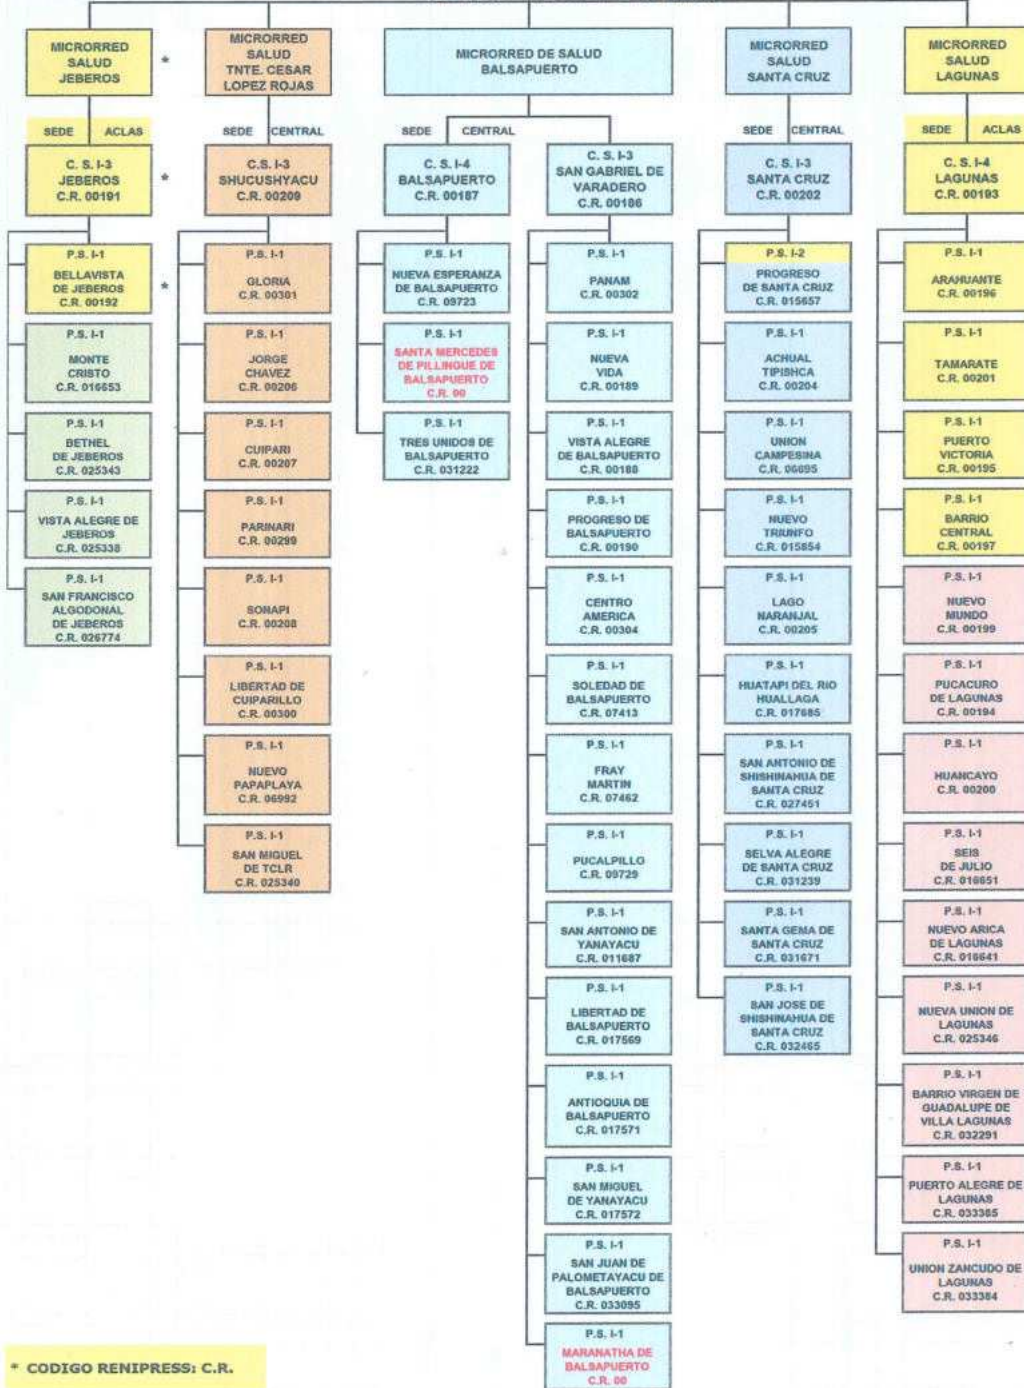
MICRORRED SALUD JEBEROS *

MICRORRED SALUD TNTE. CESAR LOPEZ ROJAS

MICRORRED DE SALUD BALSAPUERTO

MICRORRED SALUD SANTA CRUZ

MICRORRED SALUD LAGUNAS

SEDE ACLAS

C. S. I-3 JEBEROS C.R. 00191 *

P.S. I-1 BELLAVISTA DE JEBEROS C.R. 00192 *

P.S. I-1 MONTE CRISTO C.R. 016653

P.S. I-1 BETHEL DE JEBEROS C.R. 025343

P.S. I-1 VISTA ALEGRE DE JEBEROS C.R. 025338

P.S. I-1 SAN FRANCISCO ALGODONAL DE JEBEROS C.R. 026774

SEDE CENTRAL

C.S. I-3 SHUCUSHYACU C.R. 00209

P.S. I-1 GLORIA C.R. 00301

P.S. I-1 JORGE CHAVEZ C.R. 00206

P.S. I-1 CUIPARI C.R. 00207

P.S. I-1 PARINARI C.R. 00299

P.S. I-1 SONAPI C.R. 00208

P.S. I-1 LIBERTAD DE CUIPARILLO C.R. 00300

P.S. I-1 NUEVO PAPAPLAYA C.R. 06992

P.S. I-1 SAN MIGUEL DE TCLR C.R. 025340

SEDE CENTRAL

C. S. I-4 BALSAPUERTO C.R. 00187

P.S. I-1 NUEVA ESPERANZA DE BALSAPUERTO C.R. 09723

P.S. I-1 SANTA MERCEDES DE PILLINGUE DE BALSAPUERTO C.R. 00

P.S. I-1 TRES UNIDOS DE BALSAPUERTO C.R. 031222

C. S. I-3 SAN GABRIEL DE VARADERO C.R. 00186

P.S. I-1 PANAM C.R. 00302

P.S. I-1 NUEVA VIDA C.R. 00189

P.S. I-1 VISTA ALEGRE DE BALSAPUERTO C.R. 00188

P.S. I-1 PROGRESO DE BALSAPUERTO C.R. 00190

P.S. I-1 CENTRO AMERICA C.R. 00304

P.S. I-1 SOLEDAD DE BALSAPUERTO C.R. 07413

P.S. I-1 FRAY MARTIN C.R. 07462

P.S. I-1 PUCALPILLO C.R. 09729

P.S. I-1 SAN ANTONIO DE YANAYACU C.R. 011687

P.S. I-1 LIBERTAD DE BALSAPUERTO C.R. 017569

P.S. I-1 ANTIOQUIA DE BALSAPUERTO C.R. 017571

P.S. I-1 SAN MIGUEL DE YANAYACU C.R. 017572

P.S. I-1 SAN JUAN DE PALOMETAYACU DE BALSAPUERTO C.R. 033095

P.S. I-1 MARANATHA DE BALSAPUERTO C.R. 00

SEDE CENTRAL

C. S. I-3 SANTA CRUZ C.R. 00202

P.S. I-2 PROGRESO DE SANTA CRUZ C.R. 015657

P.S. I-1 ACHUAL TIPISHCA C.R. 00204

P.S. I-1 UNION CAMPESINA C.R. 06695

P.S. I-1 NUEVO TRIUNFO C.R. 015854

P.S. I-1 LAGO NARANJAL C.R. 00205

P.S. I-1 HUATAPI DEL RIO HUALLAGA C.R. 017685

P.S. I-1 SAN ANTONIO DE SHISHINAHUA DE SANTA CRUZ C.R. 027451

P.S. I-1 SELVA ALEGRE DE SANTA CRUZ C.R. 031239

P.S. I-1 SANTA GEMA DE SANTA CRUZ C.R. 031671

P.S. I-1 SAN JOSE DE SHISHINAHUA DE SANTA CRUZ C.R. 032465

SEDE ACLAS

C. S. I-4 LAGUNAS C.R. 00193

P.S. I-1 ARAHUANTE C.R. 00196

P.S. I-1 TAMARATE C.R. 00201

P.S. I-1 PUERTO VICTORIA C.R. 00195

P.S. I-1 BARRIO CENTRAL C.R. 00197

P.S. I-1 NUEVO MUNDO C.R. 00199

P.S. I-1 PUCACURO DE LAGUNAS C.R. 00194

P.S. I-1 HUANCAYO C.R. 00200

P.S. I-1 SEIS DE JULIO C.R. 016651

P.S. I-1 NUEVO ARICA DE LAGUNAS C.R. 016641

P.S. I-1 NUEVA UNION DE LAGUNAS C.R. 025346

P.S. I-1 BARRIO VIRGEN DE GUADALUPE DE VILLA LAGUNAS C.R. 032291

P.S. I-1 PUERTO ALEGRE DE LAGUNAS C.R. 033385

P.S. I-1 UNION ZANCUDO DE LAGUNAS C.R. 033384

* CODIGO RENIPRESS: C.R.